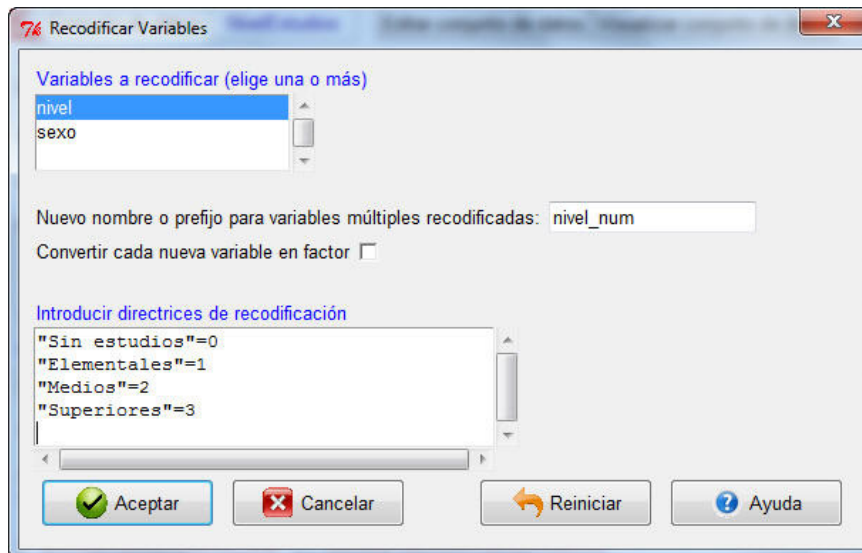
Recodificar Variables

Variables a recodificar (elige una o más)
nivel
sexo

Nuevo nombre o prefijo para variables múltiples recodificadas: nivel_num
Convertir cada nueva variable en factor

Introducir directrices de recodificación
"Sin estudios"=0
"Elementales"=1
"Medios"=2
"Superiores"=3

Aceptar
Cancelar
Reiniciar
Ayuda